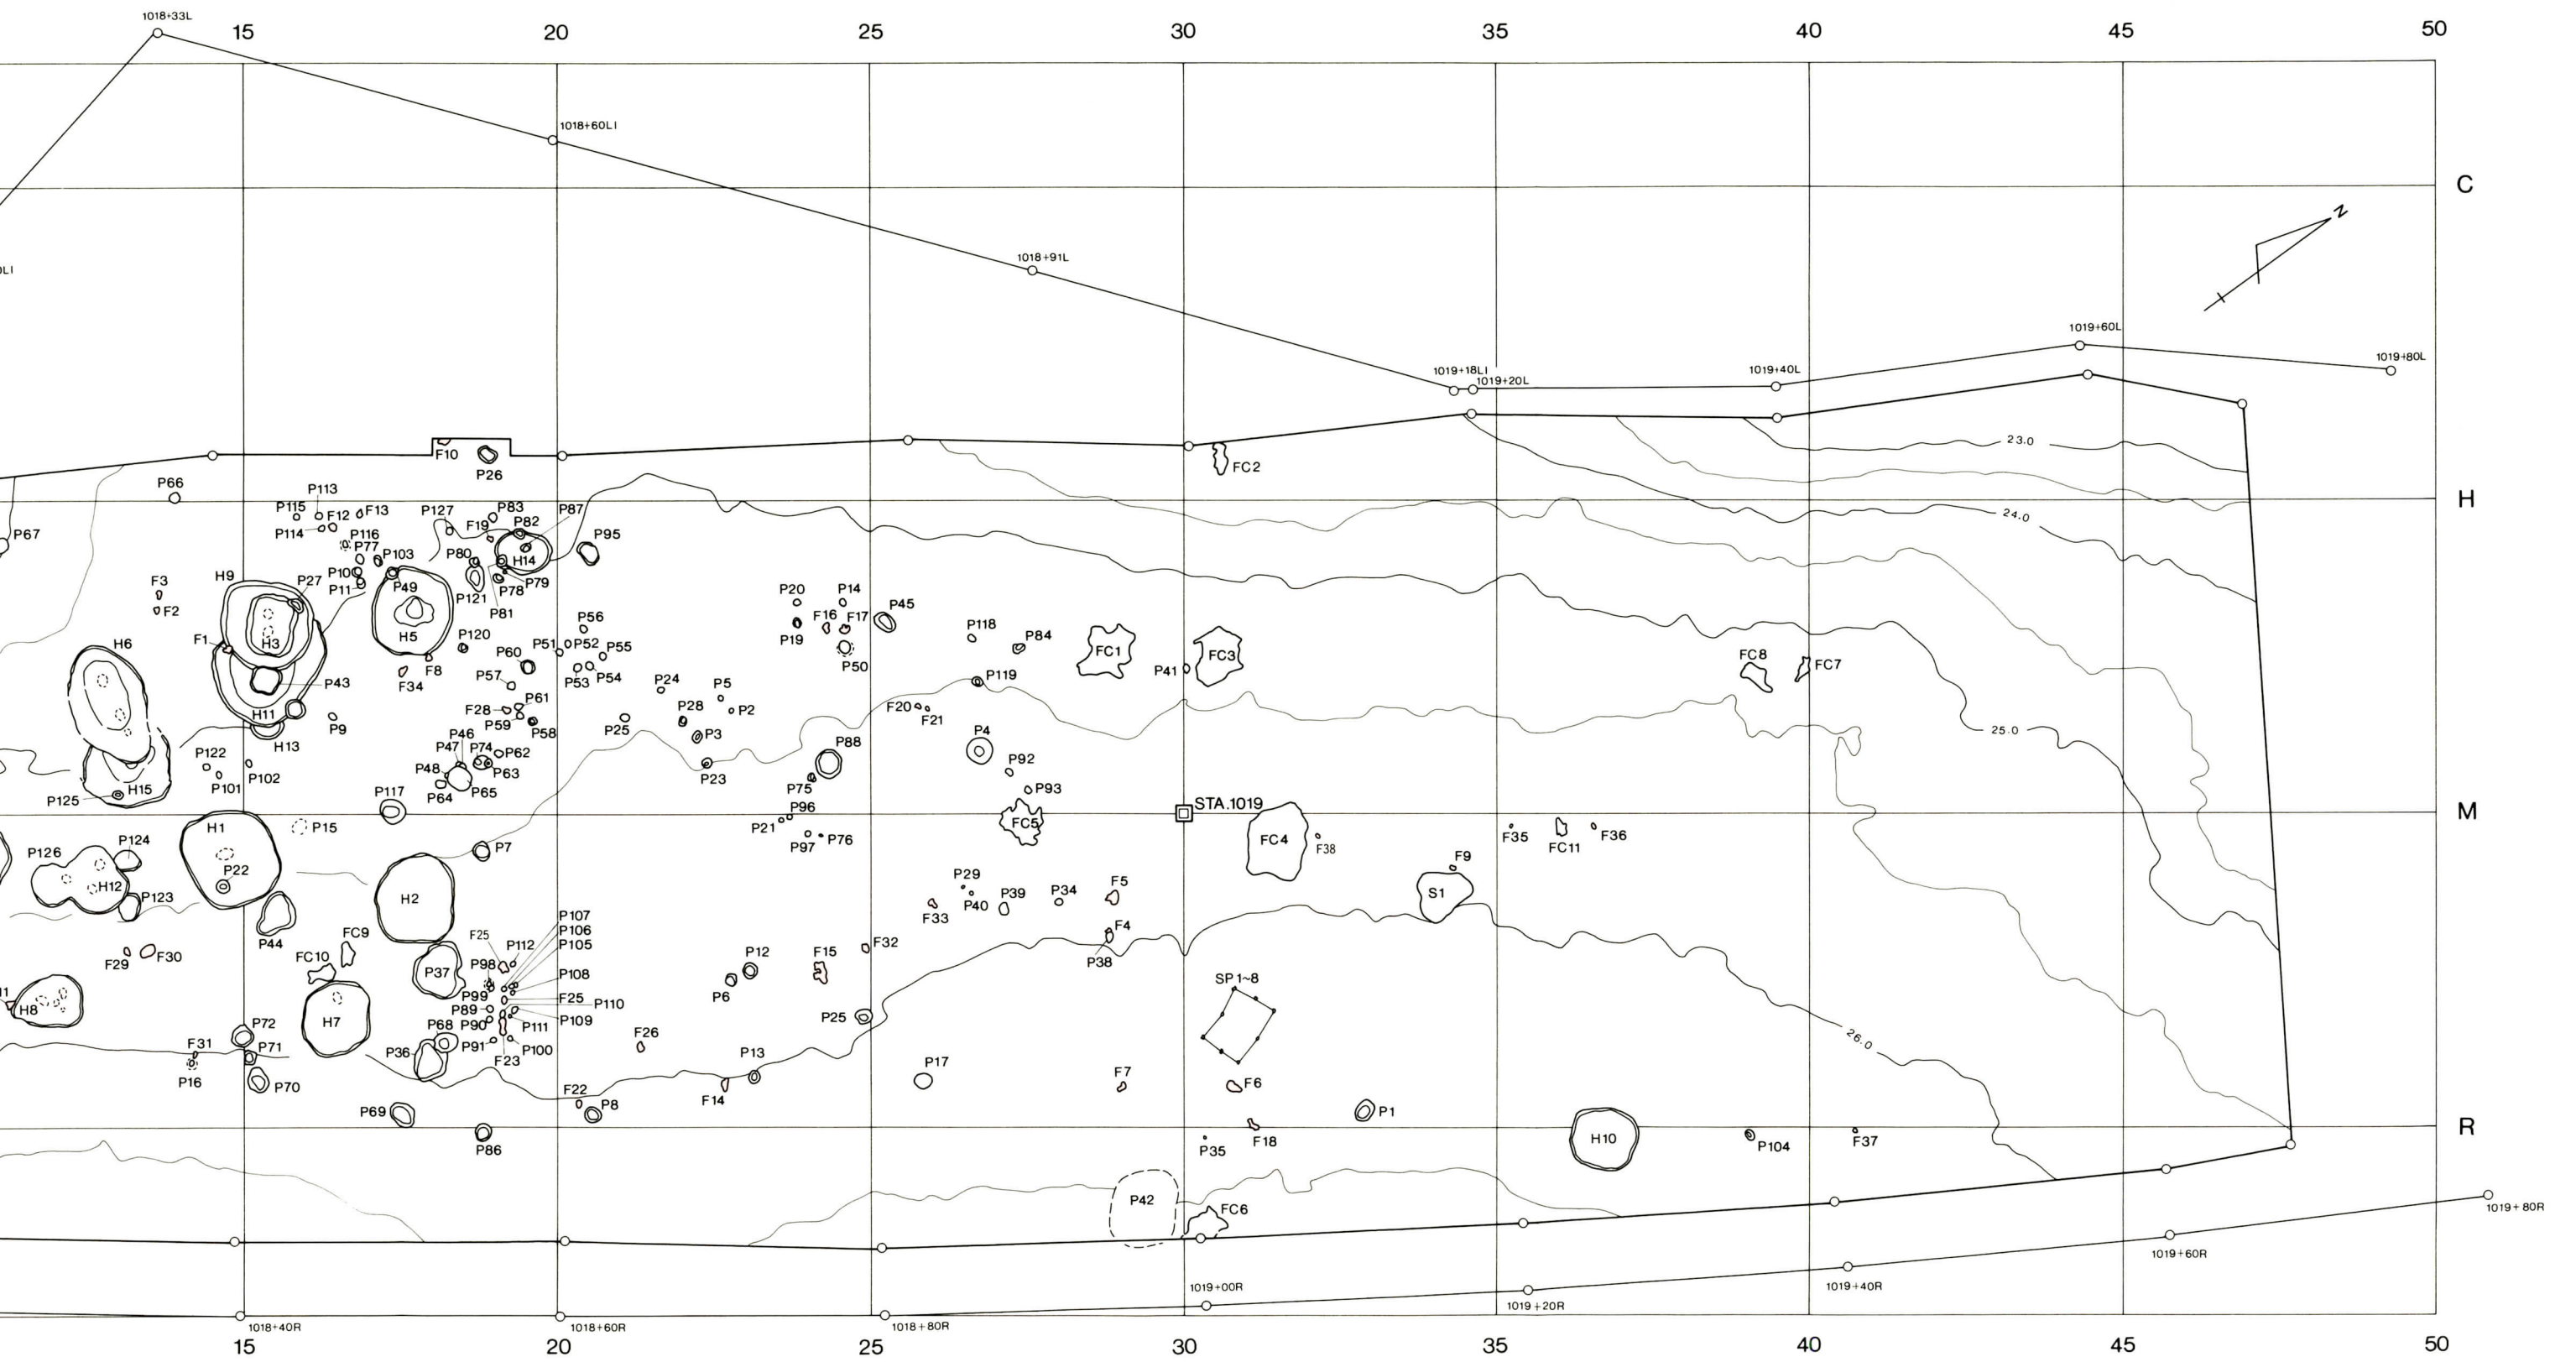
1018+33L
15
20
25
30
35
40
45
50
1018+60LI
C
N
1018+91L
OLI
1019+60L
1019+80L
1019+18LI
1019+20L
1019+40L
23.0
F10
P26
FC2
P66
P113
P87
H
24.0
P115
F12
F13
P127
P83
P82
P67
P114
P116
P77
F19
P95
P103
P80
H14
F3
H9
P27
P10
P79
F2
P11
P49
P121
P78
P20
P14
P81
P45
P56
F16
F17
P118
H6
F1
P120
P84
H3
H5
P19
FC1
P51
P52
P55
P50
FC3
FC8
FC7
P60
P41
F8
P53
P54
P24
P5
P119
P43
P34
P57
P61
P28
P2
F20
F21
P9
H11
F28
P25
25.0
P59
P58
P3
P4
H13
P46
P88
P122
P47
P74
P62
P92
P102
P23
P48
P63
P101
H15
P75
P93
P117
P64
P65
P125
STA.1019
P96
P15
H1
P21
FC5
FC4
M
P76
F35
F36
P126
P124
P97
F38
FC11
P7
F9
P22
H12
P29
P123
H2
P39
P34
F5
S1
P40
F33
P107
F25
P44
P106
FC9
P112
P105
F4
P32
F29
F30
P12
F15
P98
P108
P38
FC10
P37
SP 1~8
P99
F25
P110
P6
P89
P109
P25
26.0
P68
P90
P111
P72
F26
H7
H8
F31
P91
P100
P71
P13
P36
P17
F23
P16
F7
P70
F6
F22
P69
P8
F14
P1
F18
P86
H10
R
P104
F37
P35
P42
FC6
1019+80R
1019+60R
1019+00R
1019+40R
1018+40R
1018+60R
1018+80R
1019+20R
15
20
25
30
35
40
45
50